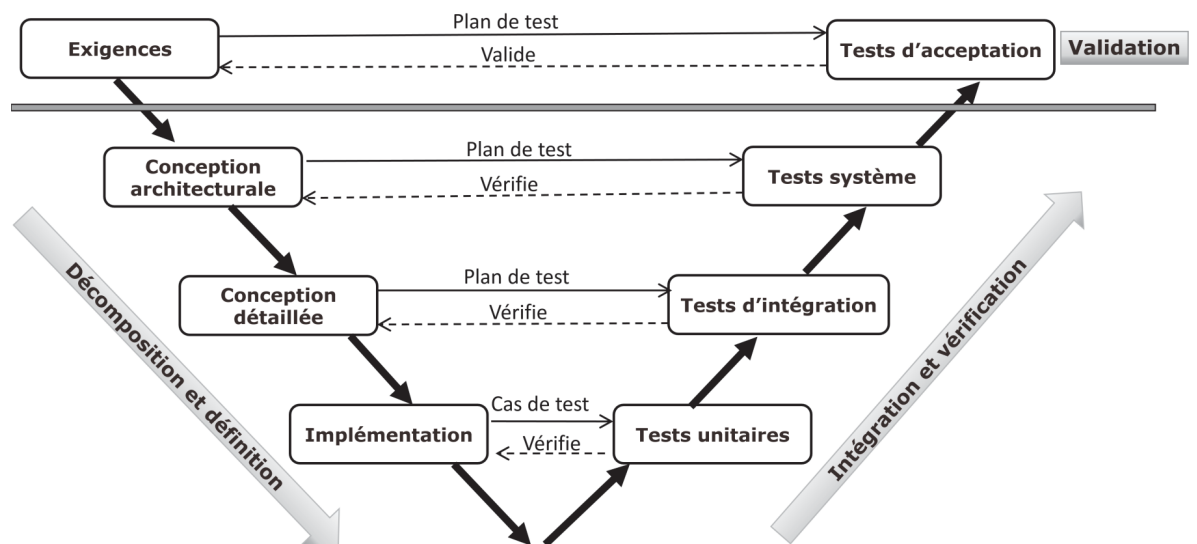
Exigences

Plan de test

Valide

Tests d'acceptation

Validation

Conception architecturale

Plan de test

Vérifie

Tests système

Décomposition et définition

Conception détaillée

Plan de test

Vérifie

Tests d'intégration

Intégration et vérification

Implémentation

Cas de test

Vérifie

Tests unitaires